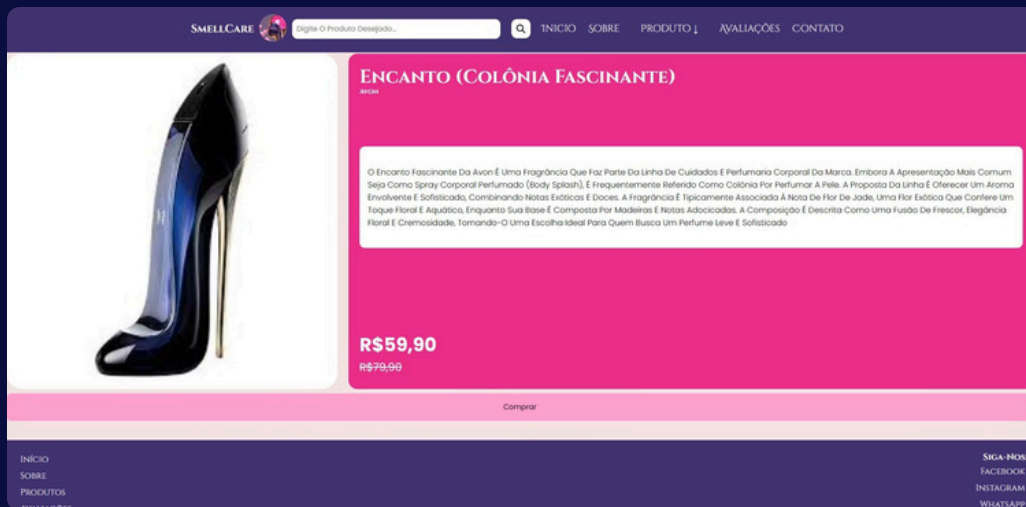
SmellCare Digite O Produto Desejado... INICIO SOBRE PRODUTO ↓ AVALIAÇÕES CONTATO

Encanto (Colônia Fascinante)

Avon

O Encanto Fascinante Da Avon É Uma Fragrância Que Faz Parte Da Linha De Cuidados E Perfumaria Corporal Da Marca. Embora A Apresentação Mais Comum Seja Como Spray Corporal Perfumado (Body Splash), É Frequentemente Referido Como Colônia Por Perfumar A Pele. A Proposta Da Linha É Oferecer Um Aroma Envolvente E Sofisticado, Combinando Notas Exóticas E Doces. A Fragrância É Tipicamente Associada À Nota De Flor De Jade, Uma Flor Exótica Que Confere Um Toque Floral E Aquático, Enquanto Sua Base É Composta Por Madeiras E Notas Adocicadas. A Composição É Descrita Como Uma Fusão De Frescor, Elegância Floral E Cremosidade, Tornando-O Uma Escolha Ideal Para Quem Busca Um Perfume Leve E Sofisticado

R$59,90

R$79,90

Comprar

Início
Sobre
Produtos
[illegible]

Siga-Nos
Facebook
Instagram
WhatsApp